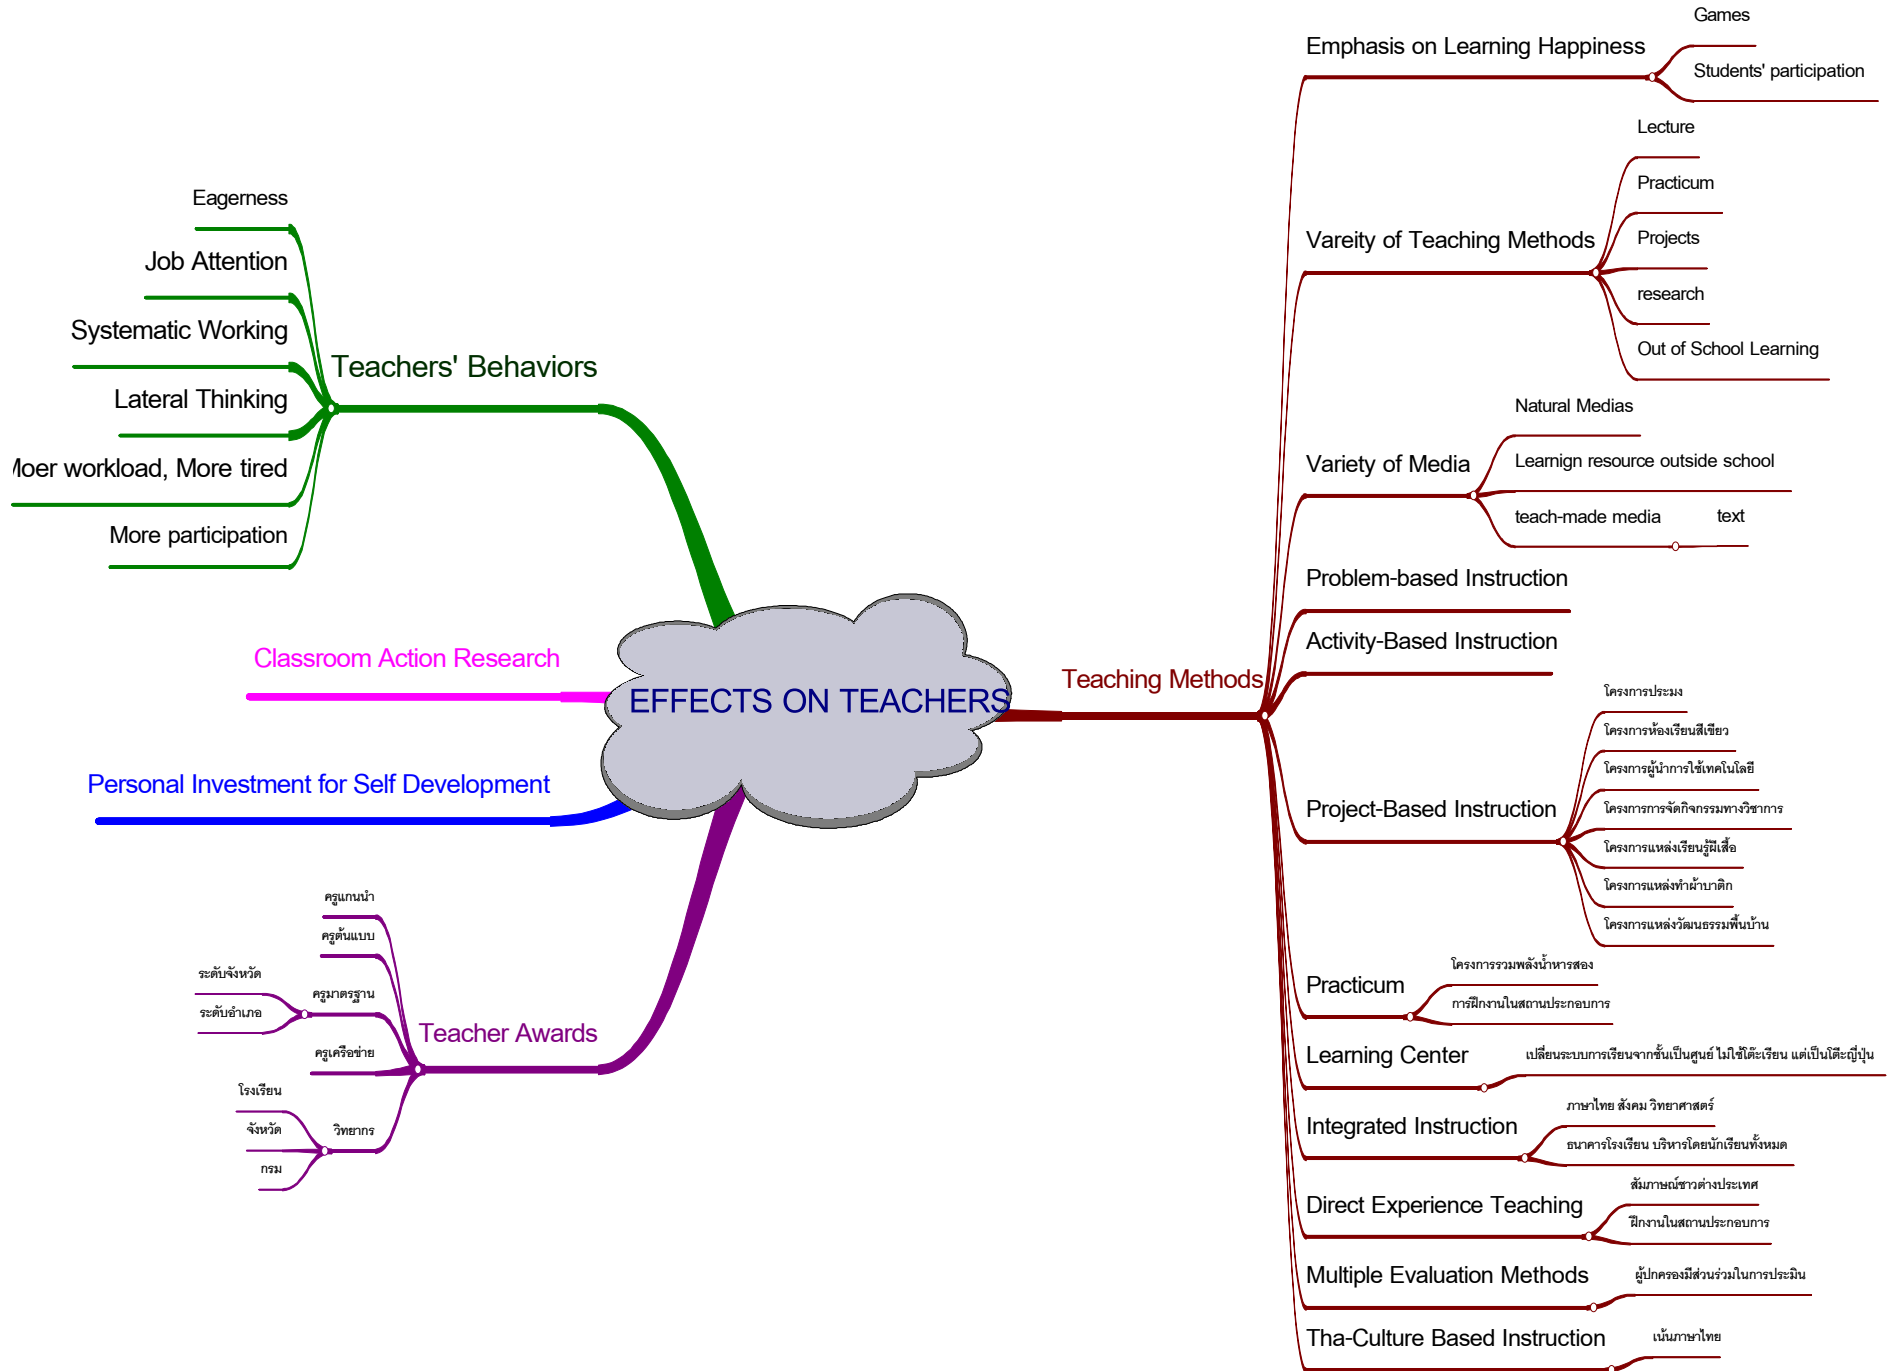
EFFECTS ON TEACHERS

Teachers' Behaviors
Eagerness
Job Attention
Systematic Working
Lateral Thinking
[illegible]oer workload, More tired
More participation

Classroom Action Research

Personal Investment for Self Development

Teacher Awards
ครูแกนนำ
ครูต้นแบบ
ครูมาตรฐาน
ระดับจังหวัด
ระดับอำเภอ
ครูเครือข่าย
วิทยากร
โรงเรียน
จังหวัด
กรม

Teaching Methods
Emphasis on Learning Happiness
Games
Students' participation
Vareity of Teaching Methods
Lecture
Practicum
Projects
research
Out of School Learning
Variety of Media
Natural Medias
Learnign resource outside school
teach-made media
text
Problem-based Instruction
Activity-Based Instruction
Project-Based Instruction
โครงการประมง
โครงการห้องเรียนสีเขียว
โครงการผู้นำการใช้เทคโนโลยี
โครงการการจัดกิจกรรมทางวิชาการ
โครงการแหล่งเรียนรู้ผีเสื้อ
โครงการแหล่งทำผ้าบาติก
โครงการแหล่งวัฒนธรรมพื้นบ้าน
Practicum
โครงการรวมพลังน้ำหารสอง
การฝึกงานในสถานประกอบการ
Learning Center
เปลี่ยนระบบการเรียนจากชั้นเป็นศูนย์ ไม่ใช้โต๊ะเรียน แต่เป็นโต๊ะญี่ปุ่น
Integrated Instruction
ภาษาไทย สังคม วิทยาศาสตร์
ธนาคารโรงเรียน บริหารโดยนักเรียนทั้งหมด
Direct Experience Teaching
สัมภาษณ์ชาวต่างประเทศ
ฝึกงานในสถานประกอบการ
Multiple Evaluation Methods
ผู้ปกครองมีส่วนร่วมในการประเมิน
Tha-Culture Based Instruction
เน้นภาษาไทย